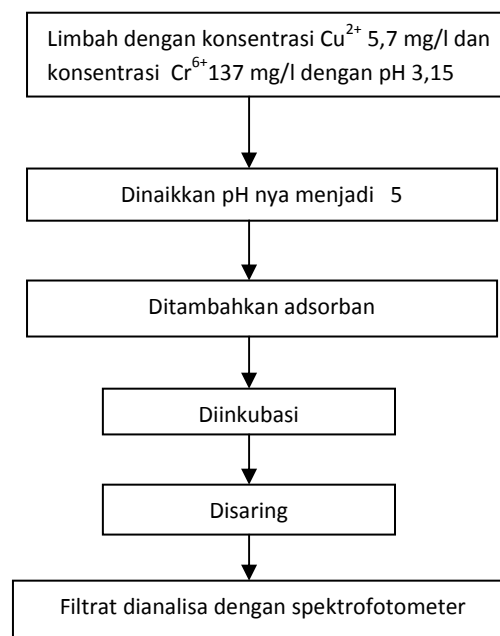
Limbah dengan konsentrasi $Cu^{2+}$ 5,7 mg/l dan konsentrasi $Cr^{6+}$137 mg/l dengan pH 3,15

Dinaikkan pH nya menjadi 5

Ditambahkan adsorban

Diinkubasi

Disaring

Filtrat dianalisa dengan spektrofotometer